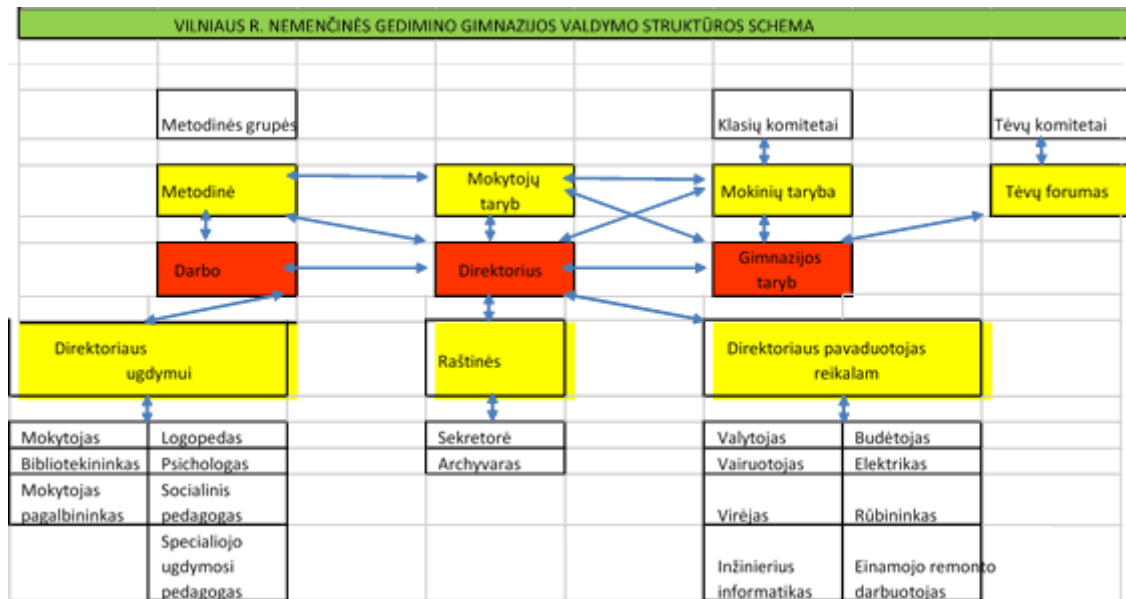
VILNIAUS R. NEMENČINĖS GEDIMINO GIMNAZIJOS VALDYMO STRUKTŪROS SCHEMA

Metodinės grupės

Klasių komitetai

Tėvų komitetai

Metodinė

Mokytojų taryb

Mokinių taryba

Tėvų forumas

Darbo

Direktorius

Gimnazijos taryb

Direktoriaus ugdymui

Raštinės

Direktoriaus pavaduotojas reikalam

Mokytojas
Bibliotekininkas
Mokytojas pagalbininkas

Logopedas
Psichologas
Socialinis pedagogas
Specialiojo ugdymosi pedagogas

Sekretorė
Archyvaras

Valytojas
Vairuotojas
Virėjas
Inžinierius informatikas

Budėtojas
Elektrikas
Rūbininkas
Einamojo remonto darbuotojas